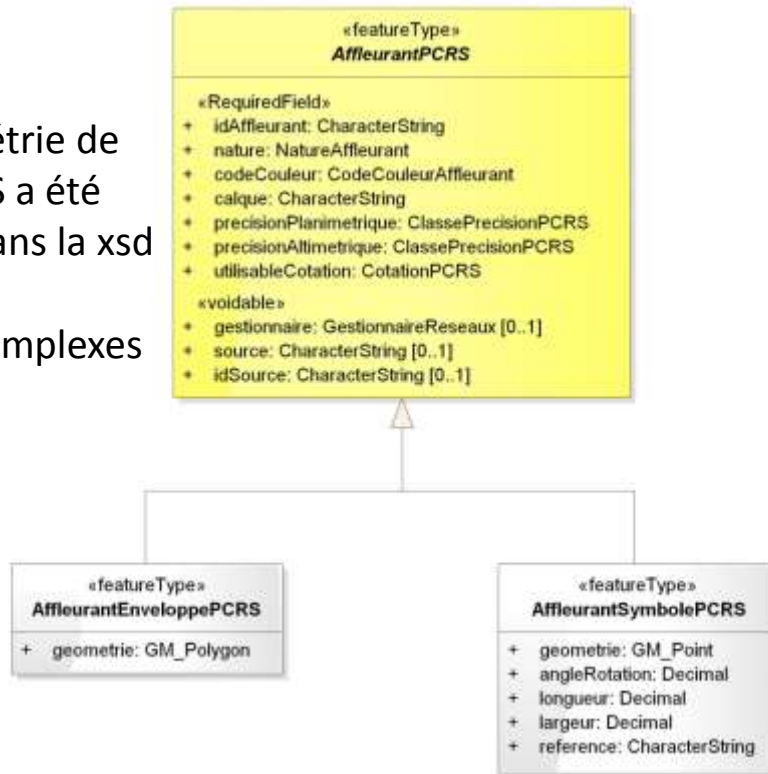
étrie de
S a été
ans la xsd

mplexes

«featureType»
AffleurantPCRS

«RequiredField»
+ idAffleurant: CharacterString
+ nature: NatureAffleurant
+ codeCouleur: CodeCouleurAffleurant
+ calque: CharacterString
+ precisionPlanimetrique: ClassePrecisionPCRS
+ precisionAltimetrique: ClassePrecisionPCRS
+ utilisableCotation: CotationPCRS
«voidable»
+ gestionnaire: GestionnaireReseaux [0..1]
+ source: CharacterString [0..1]
+ idSource: CharacterString [0..1]

«featureType»
AffleurantEnveloppePCRS

+ geometrie: GM_Polygon

«featureType»
AffleurantSymbolePCRS

+ geometrie: GM_Point
+ angleRotation: Decimal
+ longueur: Decimal
+ largeur: Decimal
+ reference: CharacterString